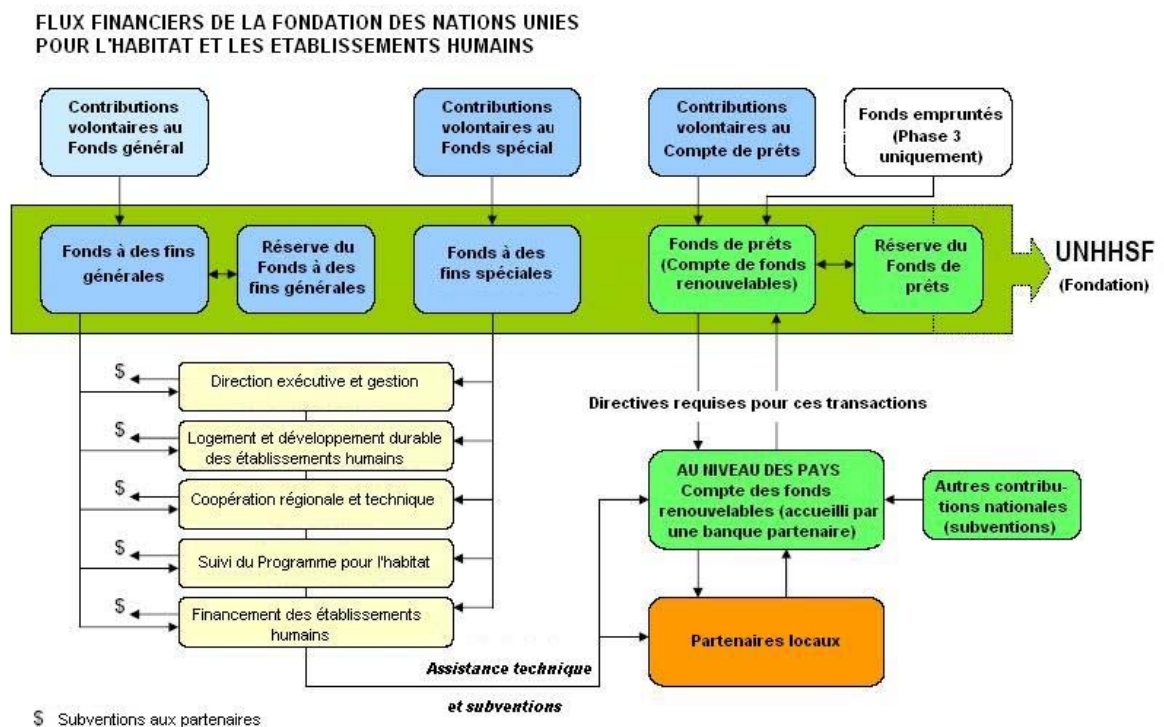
FLUX FINANCIERS DE LA FONDATION DES NATIONS UNIES POUR L'HABITAT ET LES ETABLISSEMENTS HUMAINS

Contributions volontaires au Fonds général

Contributions volontaires au Fonds spécial

Contributions volontaires au Compte de prêts

Fonds empruntés (Phase 3 uniquement)

Fonds à des fins générales

Réserve du Fonds à des fins générales

Fonds à des fins spéciales

Fonds de prêts (Compte de fonds renouvelables)

Réserve du Fonds de prêts

UNHHSF (Fondation)

$

Direction exécutive et gestion

$

Logement et développement durable des établissements humains

$

Coopération régionale et technique

$

Suivi du Programme pour l'habitat

$

Financement des établissements humains

Directives requises pour ces transactions

AU NIVEAU DES PAYS Compte des fonds renouvelables (accueilli par une banque partenaire)

Autres contributions nationales (subventions)

Partenaires locaux

Assistance technique et subventions

$ Subventions aux partenaires